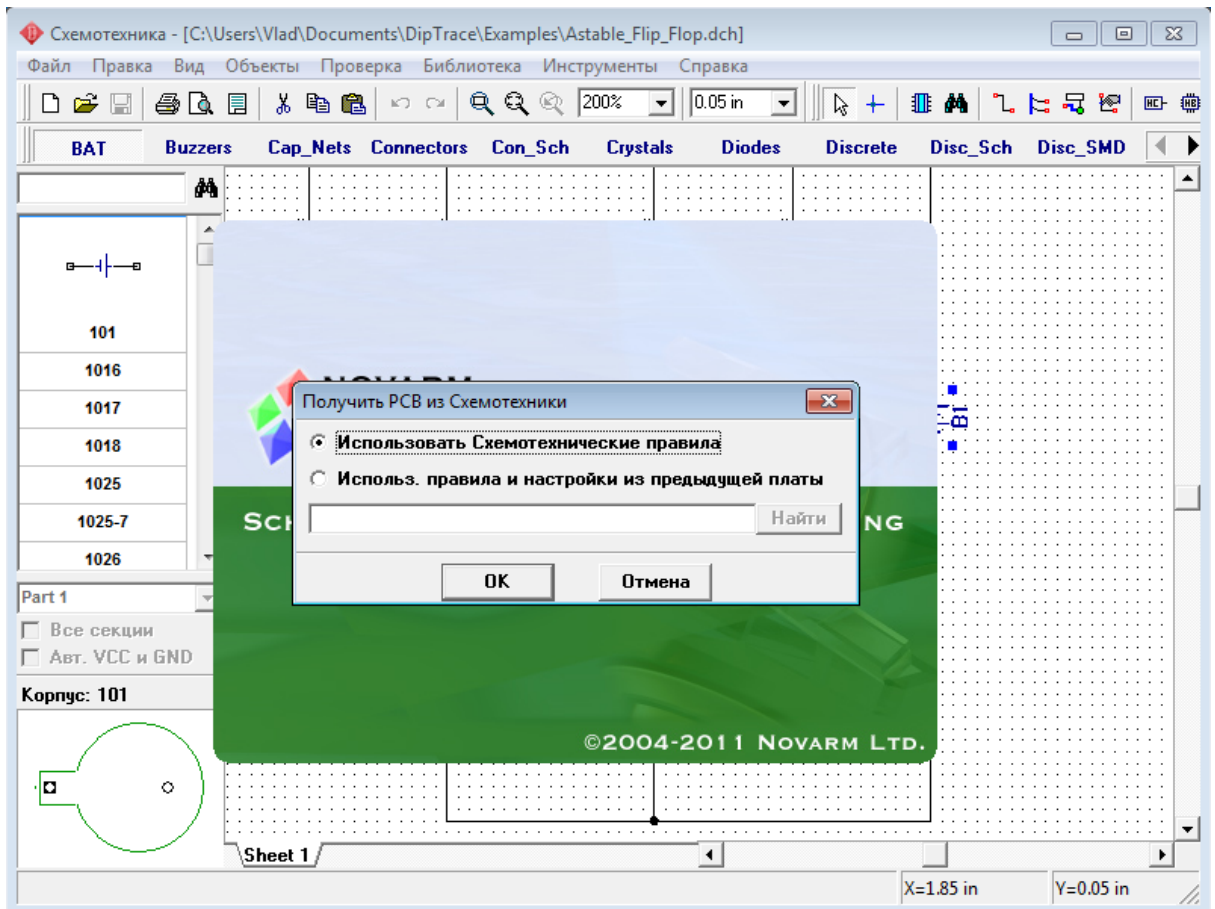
Схемотехника - [C:\Users\Vlad\Documents\DipTrace\Examples\Astable_Flip_Flop.dch]

Файл Правка Вид Объекты Проверка Библиотека Инструменты Справка

200%
0.05 in

BAT Buzzers Cap_Nets Connectors Con_Sch Crystals Diodes Discrete Disc_Sch Disc_SMD

101
1016
1017
1018
1025
1025-7
1026

Part 1
Все секции
Авт. VCC и GND
Корпус: 101

NOVARM
SCH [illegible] NG
©2004-2011 NOVARM LTD.

B1

Получить PCB из Схемотехники
Использовать Схемотехнические правила
Использ. правила и настройки из предыдущей платы
Найти
OK
Отмена

Sheet 1
X=1.85 in
Y=0.05 in